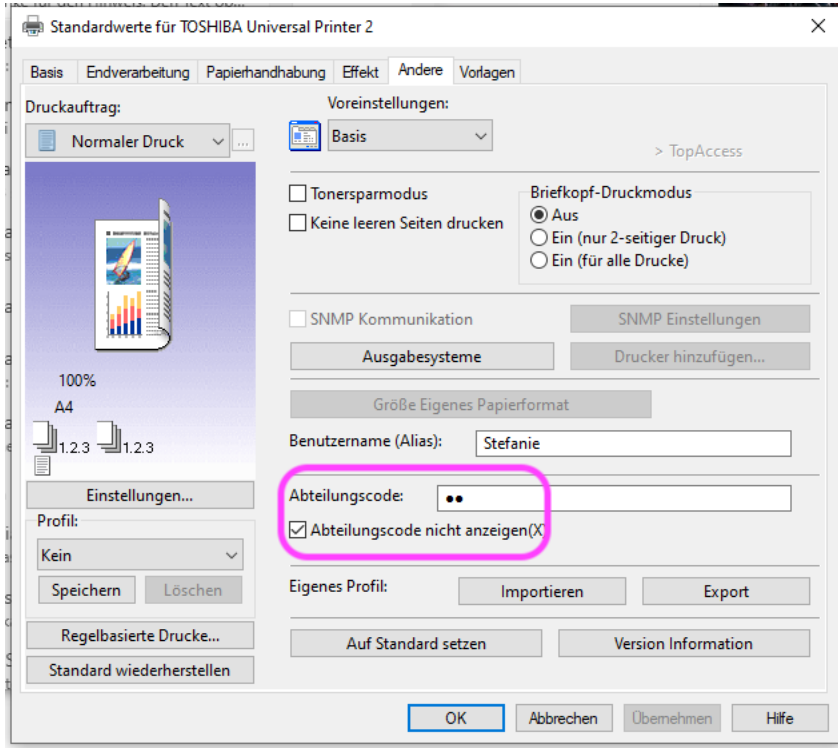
Standardwerte für TOSHIBA Universal Printer 2

Basis | Endverarbeitung | Papierhandhabung | Effekt | Andere | Vorlagen

Druckauftrag:
Normaler Druck

100%
A4
1.2.3 1.2.3

Einstellungen...

Profil:
Kein
Speichern | Löschen

Regelbasierte Drucke...
Standard wiederherstellen

Voreinstellungen:
Basis

> TopAccess

Tonersparmodus
Keine leeren Seiten drucken

Briefkopf-Druckmodus
Aus
Ein (nur 2-seitiger Druck)
Ein (für alle Drucke)

SNMP Kommunikation
SNMP Einstellungen
Ausgabesysteme
Drucker hinzufügen...

Große Eigenes Papierformat

Benutzername (Alias): Stefanie

Abteilungscode: ••
Abteilungscode nicht anzeigen(X)

Eigenes Profil: Importieren | Export

Auf Standard setzen | Version Information

OK | Abbrechen | Übernehmen | Hilfe